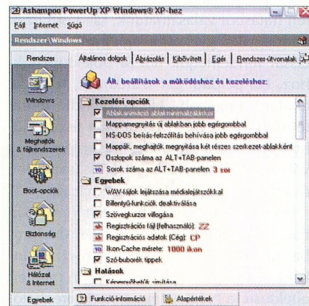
Ashampoo PowerUp XP Windows® XP-hez

Fájl Internet Súgó

Rendszer | Windows

Rendszer

Windows

Meghajtók & fájlrendszerek

Boot-opciók

Biztonság

Hálózat & Internet

Egyebek

Általános dolgok | Álcázolás | Kibővített | Egér | Rendszer-útvonalak

Ált. beállítások a működéshez és kezeléshez:

Kezelési opciók

Ablak-animáció ablakmanipulációknál

Mappamegnyitás új ablakban jobb egérgombbal

MS-DOS beírás-felszólítás behívása jobb egérgombbal

Mappák, meghajtók megnyitása két részes szerkezet-ablakként

Oszlopok száma az ALT+TAB-panelen

Sorok száma az ALT+TAB-panelen 3 sor

Egyebek

WAV-fájlok lejátszása médialejátszókkal

Billentyű-funkciók deaktiválása

Szövegkurzor villogása

Regisztráció fájl (felhasználó) ZZ

Regisztrációs adatok (Cég) CP

Ikon-Cache mérete: 1000 ikon

Szó-buborék tippek

Hatások

Képernyőhatás simítása

Funkció-információ

Alapértékek